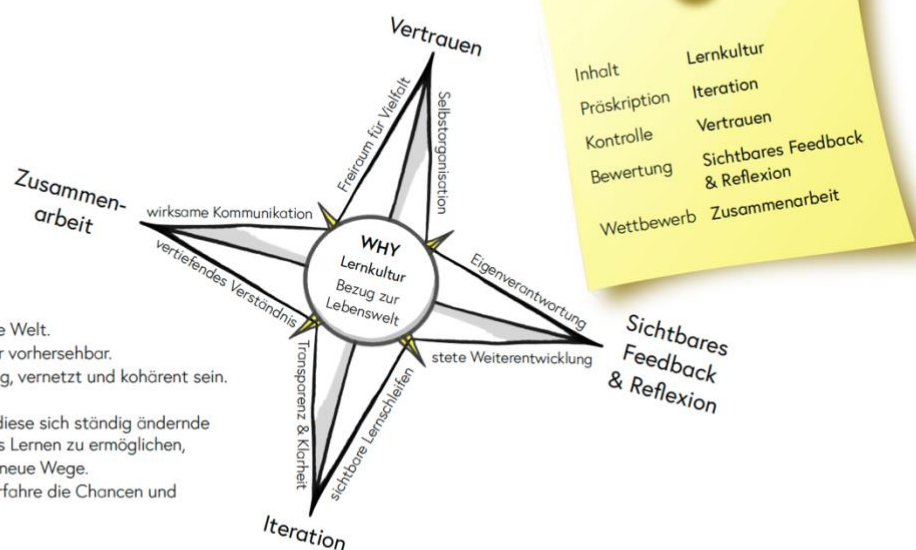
Vertrauen

Freiraum für Vielfalt

Selbstorganisation

Zusammenarbeit

wirksame Kommunikation

vertiefendes Verständnis

WHY
Lernkultur
Bezug zur Lebenswelt

Eigenverantwortung

stete Weiterentwicklung

Sichtbares Feedback & Reflexion

Transparenz & Klarheit

sichtbare Lernschleifen

Iteration

e Welt.
r vorhersehbar.
g, vernetzt und kohärent sein.

diese sich ständig ändernde
s Lernen zu ermöglichen,
neue Wege.
fahre die Chancen und

| | |
|---|---|
| Inhalt | Lernkultur |
| Präskription | Iteration |
| Kontrolle | Vertrauen |
| Bewertung | Sichtbares Feedback & Reflexion |
| Wettbewerb | Zusammenarbeit |